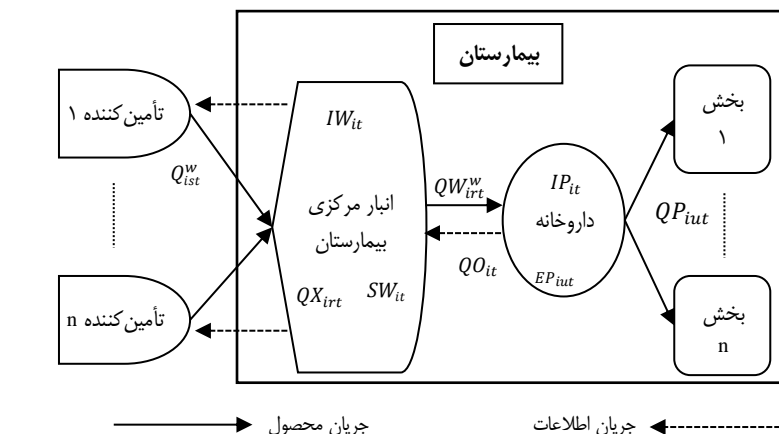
بیمارستان

تأمین‌کننده ۱

$Q_{ist}^{w}$

تأمین‌کننده n

$IW_{it}$

انبار مرکزی بیمارستان

$QX_{irt}$

$SW_{it}$

$QW_{irt}^{w}$

$QO_{it}$

$IP_{it}$

داروخانه

$EP_{iut}$

$QP_{iut}$

بخش ۱

بخش n

جریان محصول

جریان اطلاعات